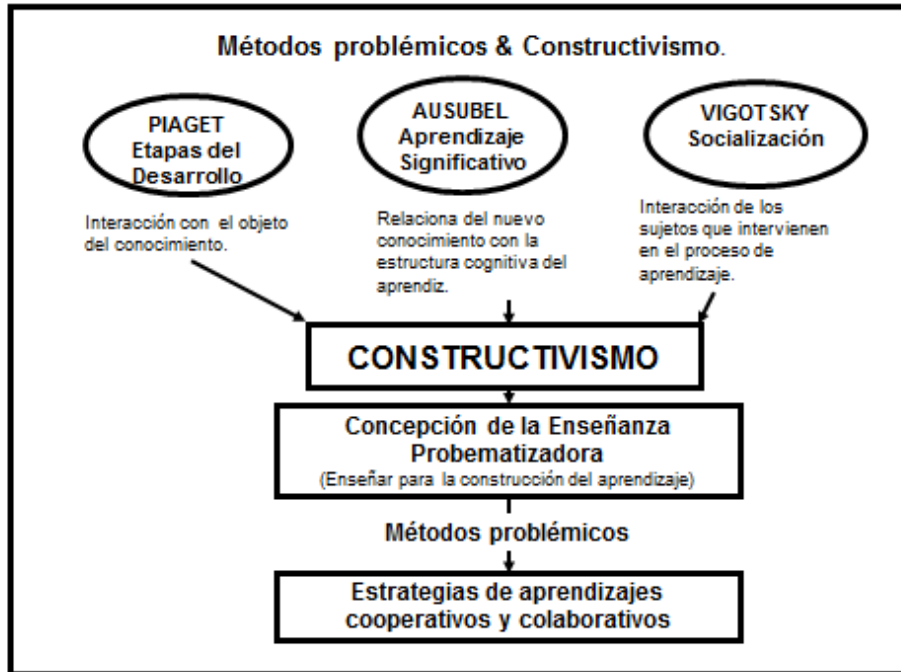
Métodos problémicos & Constructivismo.

PIAGET
Etapas del Desarrollo

AUSUBEL
Aprendizaje Significativo

VIGOTSKY
Socialización

Interacción con el objeto del conocimiento.

Relaciona del nuevo conocimiento con la estructura cognitiva del aprendiz.

Interacción de los sujetos que intervienen en el proceso de aprendizaje.

CONSTRUCTIVISMO

Concepción de la Enseñanza Probematizadora
(Enseñar para la construcción del aprendizaje)

Métodos problémicos

Estrategias de aprendizajes cooperativos y colaborativos